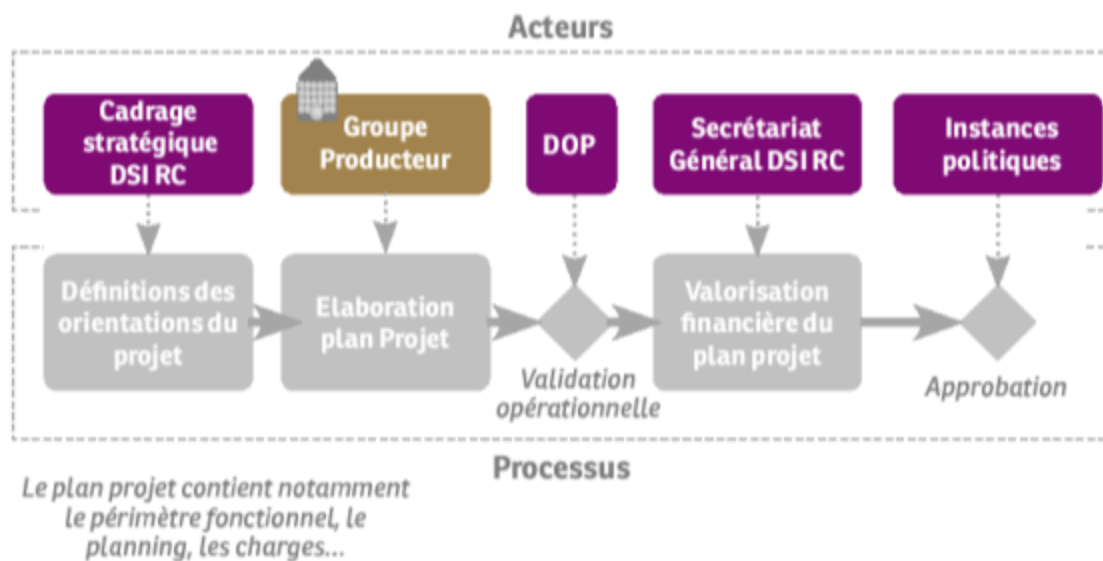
Acteurs

Cadrage stratégique DSI RC

Groupe Producteur

DOP

Secrétariat Général DSI RC

Instances politiques

Définitions des orientations du projet

Elaboration plan Projet

Validation opérationnelle

Valorisation financière du plan projet

Approbation

Processus

Le plan projet contient notamment le périmètre fonctionnel, le planning, les charges...